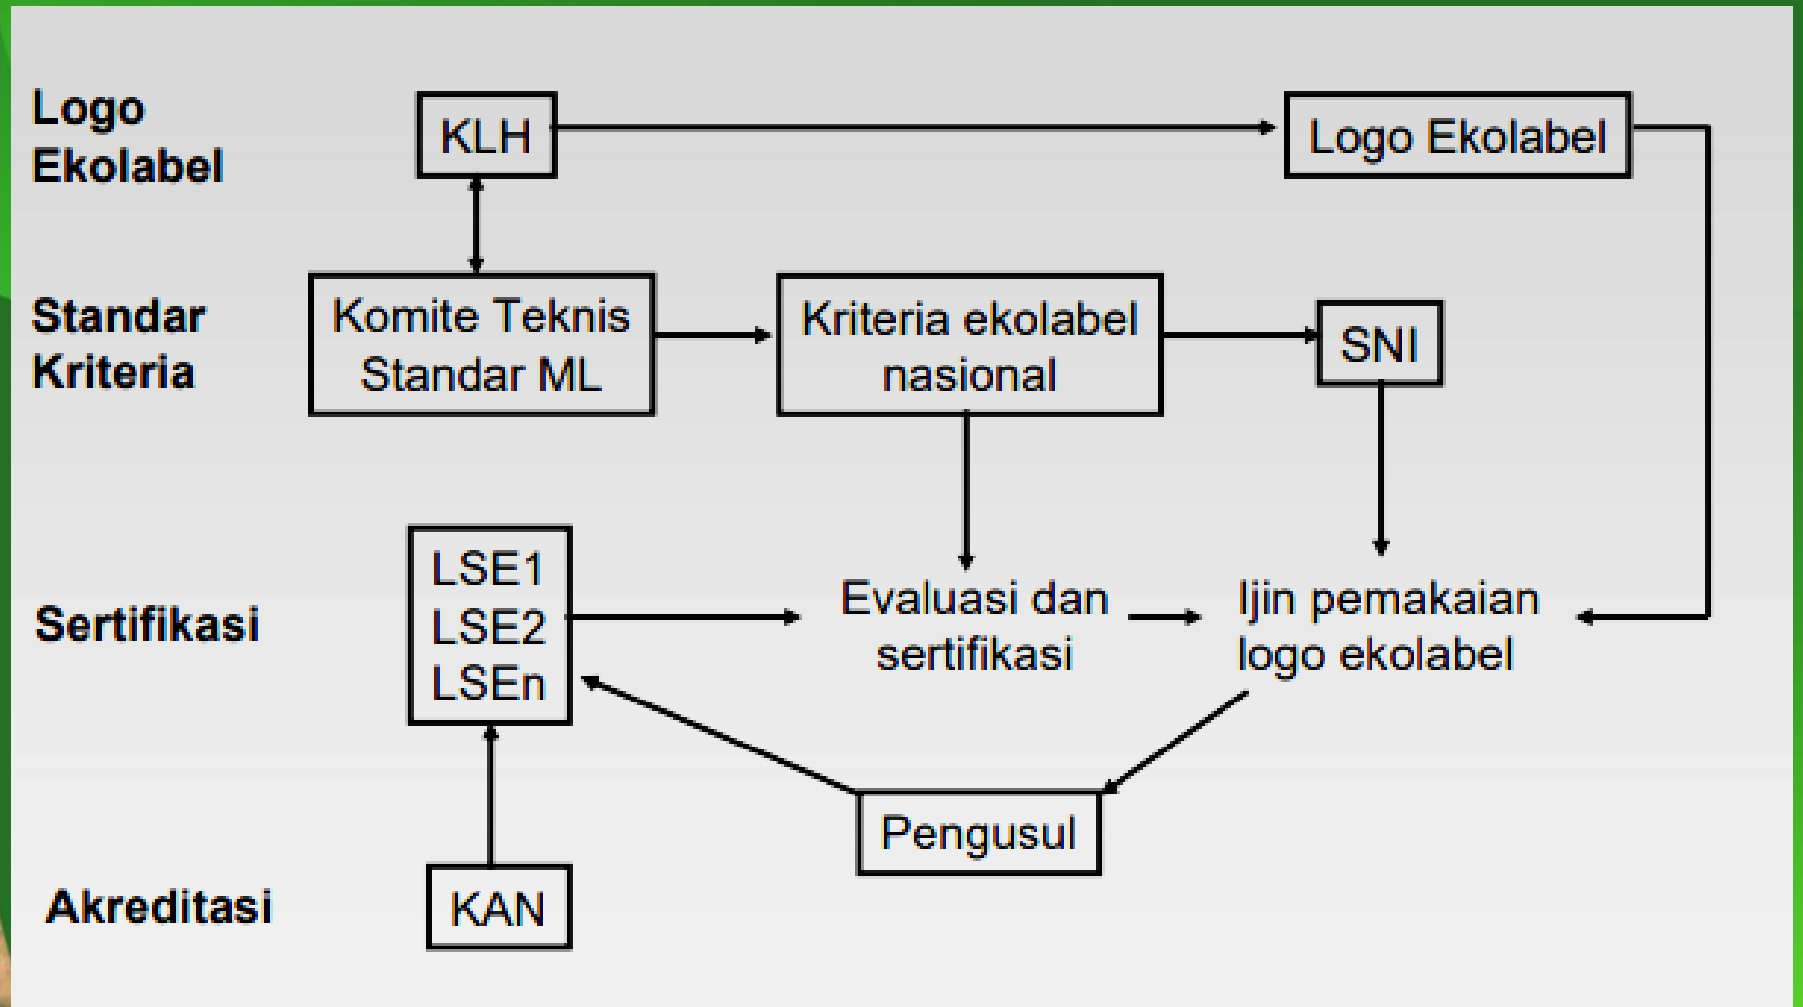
Logo Ekolabel

KLH

Logo Ekolabel

Standar Kriteria

Komite Teknis Standar ML

Kriteria ekolabel nasional

SNI

Sertifikasi

LSE1
LSE2
LSEn

Evaluasi dan sertifikasi

Ijin pemakaian logo ekolabel

Pengusul

Akreditasi

KAN